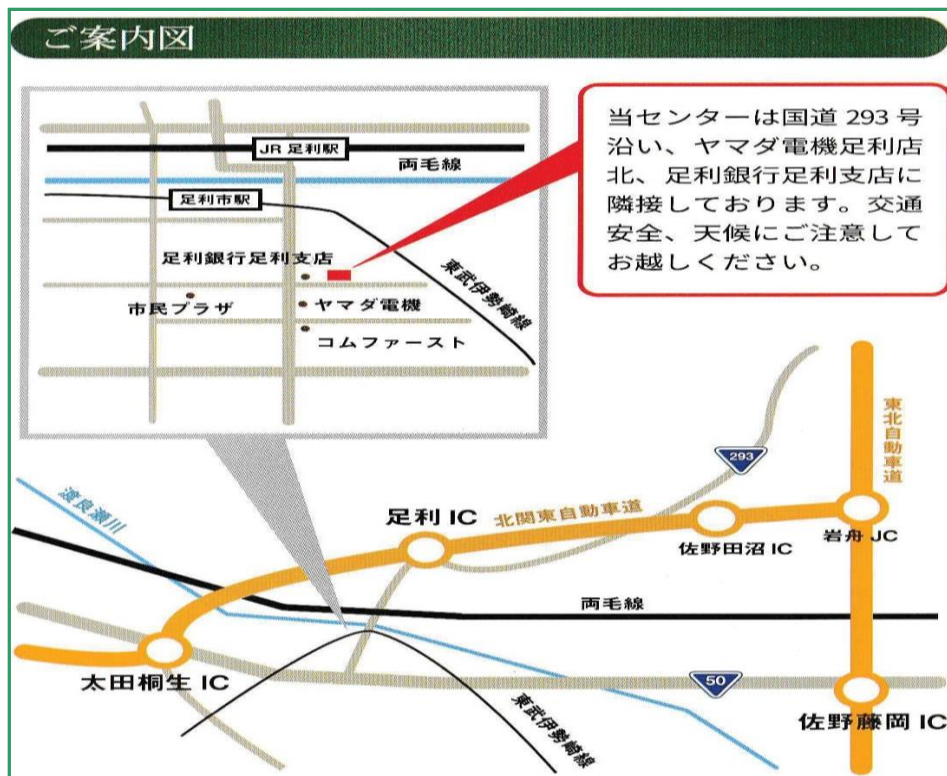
ご案内図

JR 足利駅

両毛線

足利市駅

足利銀行足利支店

東武伊勢崎線

市民プラザ

ヤマダ電機

コムファースト

当センターは国道 293 号沿い、ヤマダ電機足利店北、足利銀行足利支店に隣接しております。交通安全、天候にご注意してお越しください。

東北自動車道

293

渡良瀬川

足利 IC

北関東自動車道

佐野田沼 IC

岩舟 JC

両毛線

太田桐生 IC

50

東武伊勢崎線

佐野藤岡 IC